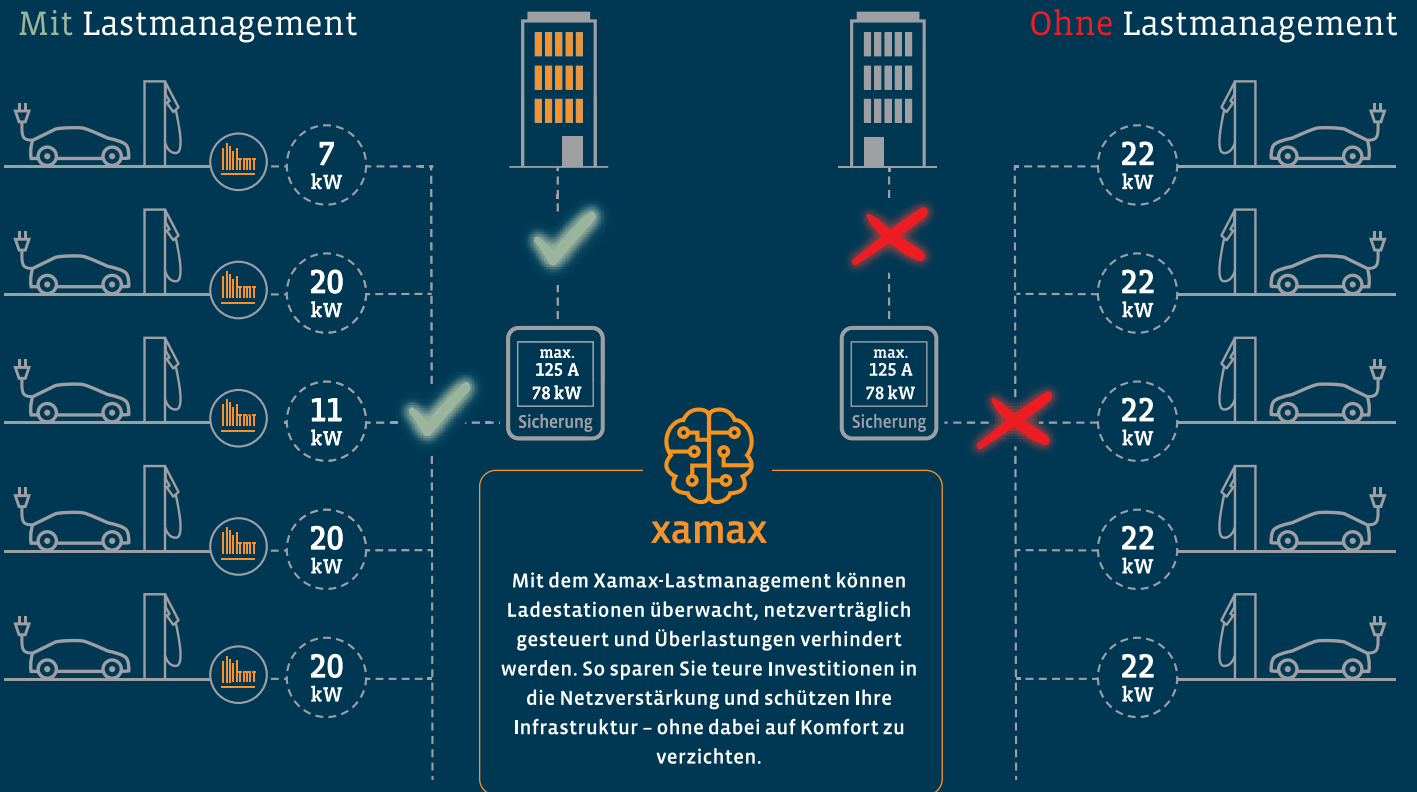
Mit Lastmanagement

Ohne Lastmanagement

7 kW

20 kW

11 kW

20 kW

20 kW

max. 125 A 78 kW Sicherung

max. 125 A 78 kW Sicherung

22 kW

22 kW

22 kW

22 kW

22 kW

xamax

Mit dem Xamax-Lastmanagement können Ladestationen überwacht, netzverträglich gesteuert und Überlastungen verhindert werden. So sparen Sie teure Investitionen in die Netzverstärkung und schützen Ihre Infrastruktur – ohne dabei auf Komfort zu verzichten.